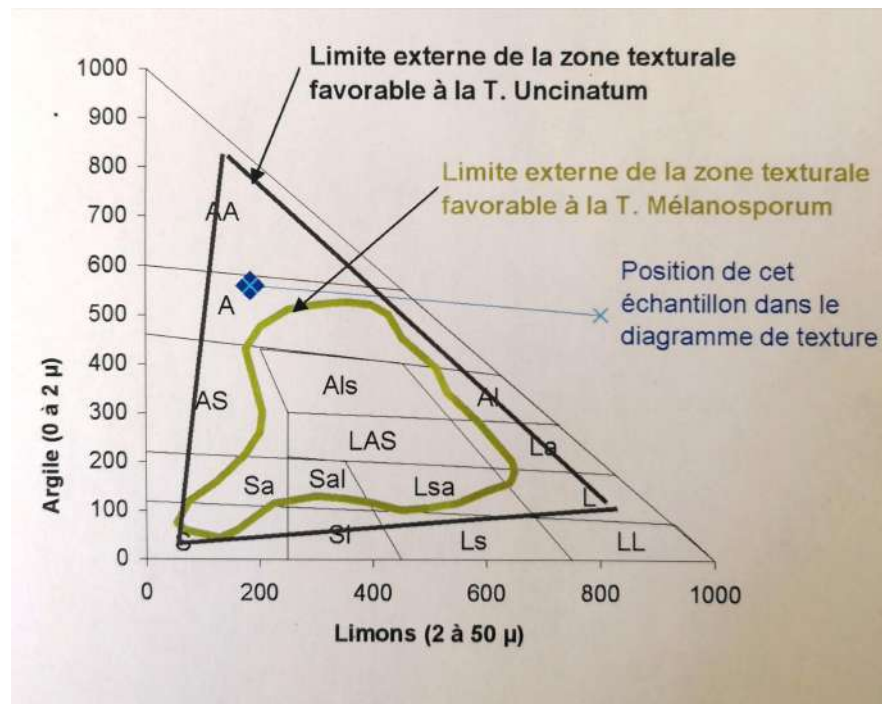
Limite externe de la zone texturale favorable à la T. Uncinatum

Limite externe de la zone texturale favorable à la T. Mélanosporum

Position de cet échantillon dans le diagramme de texture

1000
900
800
700
600
500
400
300
200
100
0

Argile (0 à 2 µ)

AA
A
AS
Als
Al
LAS
La
Sa
Sal
Lsa
L
S
Sl
Ls
LL

0
200
400
600
800
1000

Limons (2 à 50 µ)